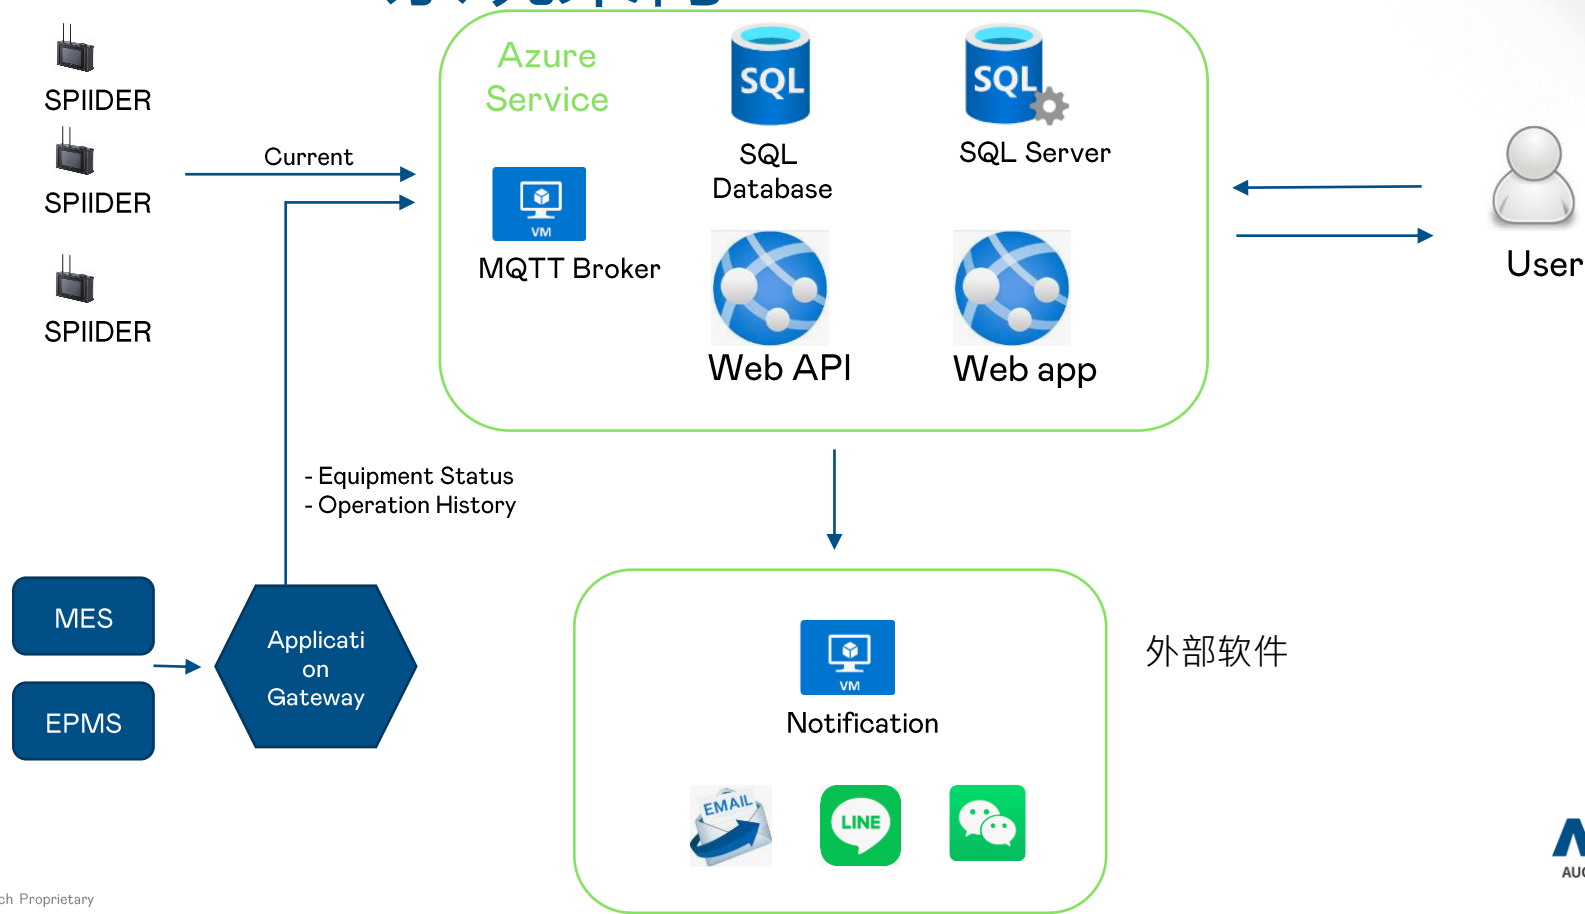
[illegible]

SPIIDER

SPIIDER

SPIIDER

Current

Azure Service

SQL

SQL Database

SQL

SQL Server

VM

MQTT Broker

Web API

Web app

User

- Equipment Status
- Operation History

MES

EPMS

Applicati on Gateway

VM

Notification

EMAIL

LINE

外部软件

ch Proprietary

AU